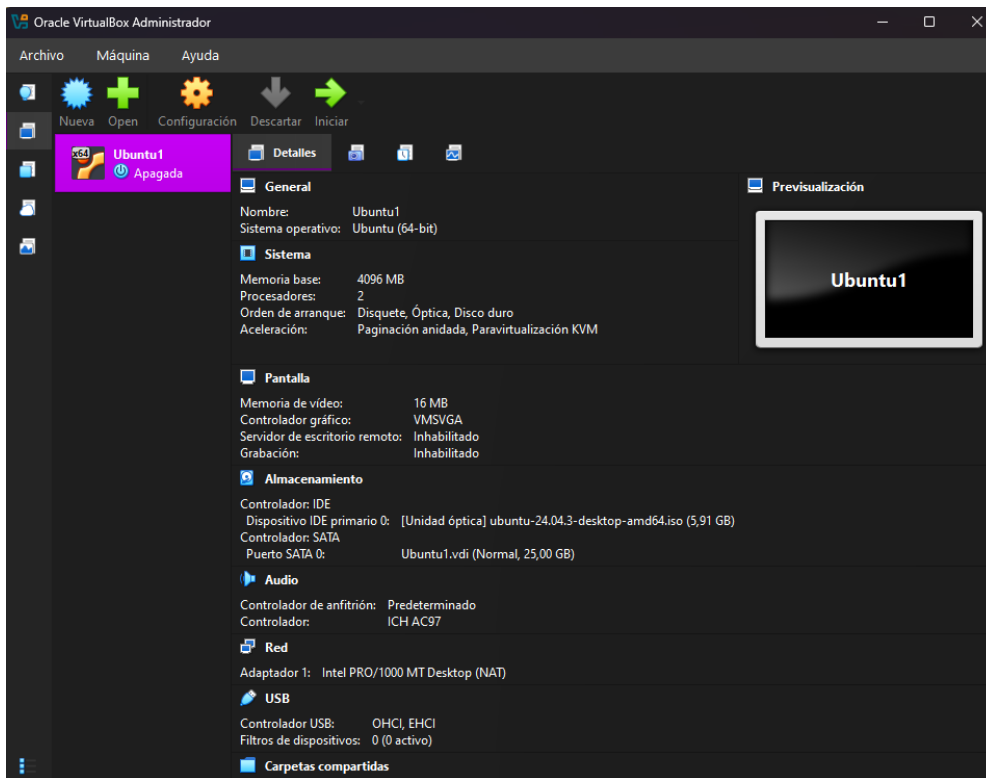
Oracle VirtualBox Administrador

Archivo Máquina Ayuda

Nueva Open Configuración Descartar Iniciar

Ubuntu1
Apagada

Detalles

General
Nombre: Ubuntu1
Sistema operativo: Ubuntu (64-bit)

Sistema
Memoria base: 4096 MB
Procesadores: 2
Orden de arranque: Disquete, Óptica, Disco duro
Aceleración: Paginación anidada, Paravirtualización KVM

Previsualización
Ubuntu1

Pantalla
Memoria de vídeo: 16 MB
Controlador gráfico: VMSVGA
Servidor de escritorio remoto: Inhabilitado
Grabación: Inhabilitado

Almacenamiento
Controlador: IDE
Dispositivo IDE primario 0: [Unidad óptica] ubuntu-24.04.3-desktop-amd64.iso (5,91 GB)
Controlador: SATA
Puerto SATA 0: Ubuntu1.vdi (Normal, 25,00 GB)

Audio
Controlador de anfitrión: Predeterminado
Controlador: ICH AC97

Red
Adaptador 1: Intel PRO/1000 MT Desktop (NAT)

USB
Controlador USB: OHCI, EHCI
Filtros de dispositivos: 0 (0 activo)

Carpetas compartidas